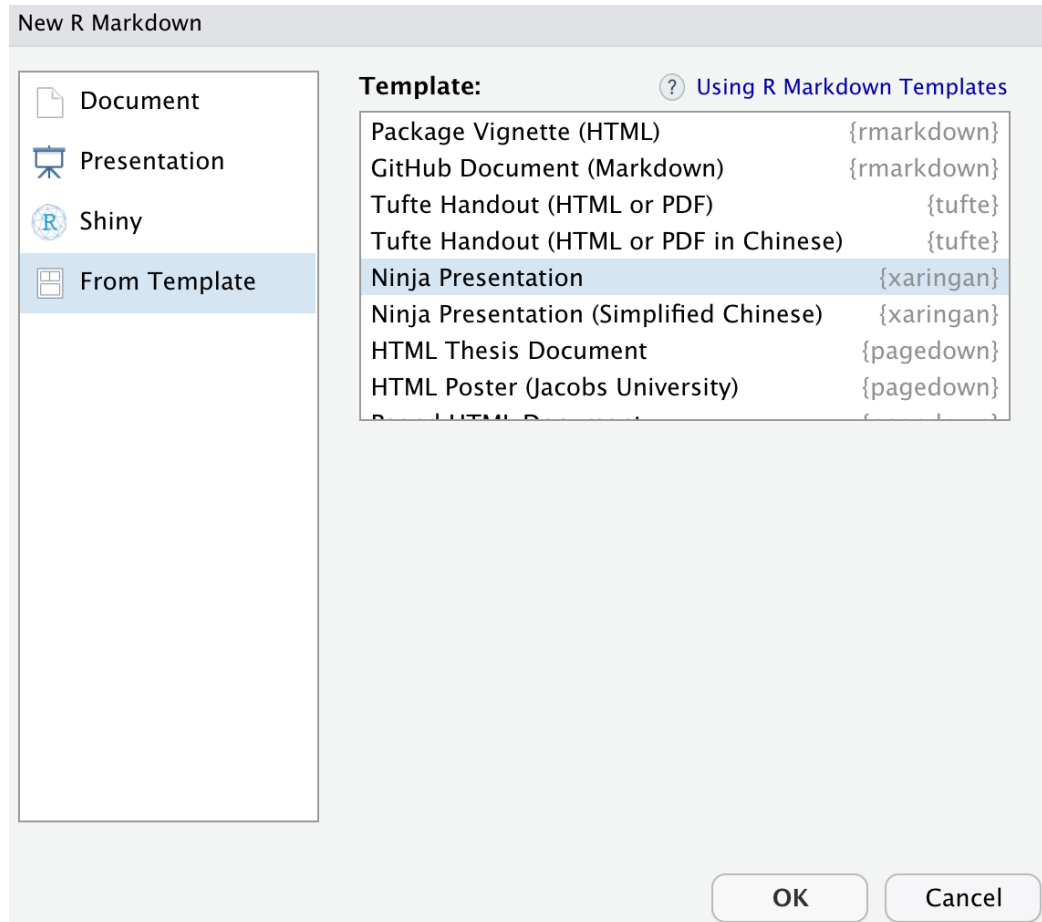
New R Markdown

Document
Presentation
R Shiny
From Template

Template:
? Using R Markdown Templates

| | |
|---|---|
| Package Vignette (HTML) | {rmarkdown} |
| GitHub Document (Markdown) | {rmarkdown} |
| Tufte Handout (HTML or PDF) | {tufte} |
| Tufte Handout (HTML or PDF in Chinese) | {tufte} |
| Ninja Presentation | {xaringan} |
| Ninja Presentation (Simplified Chinese) | {xaringan} |
| HTML Thesis Document | {pagedown} |
| HTML Poster (Jacobs University) | {pagedown} |
| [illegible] | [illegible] |

OK
Cancel